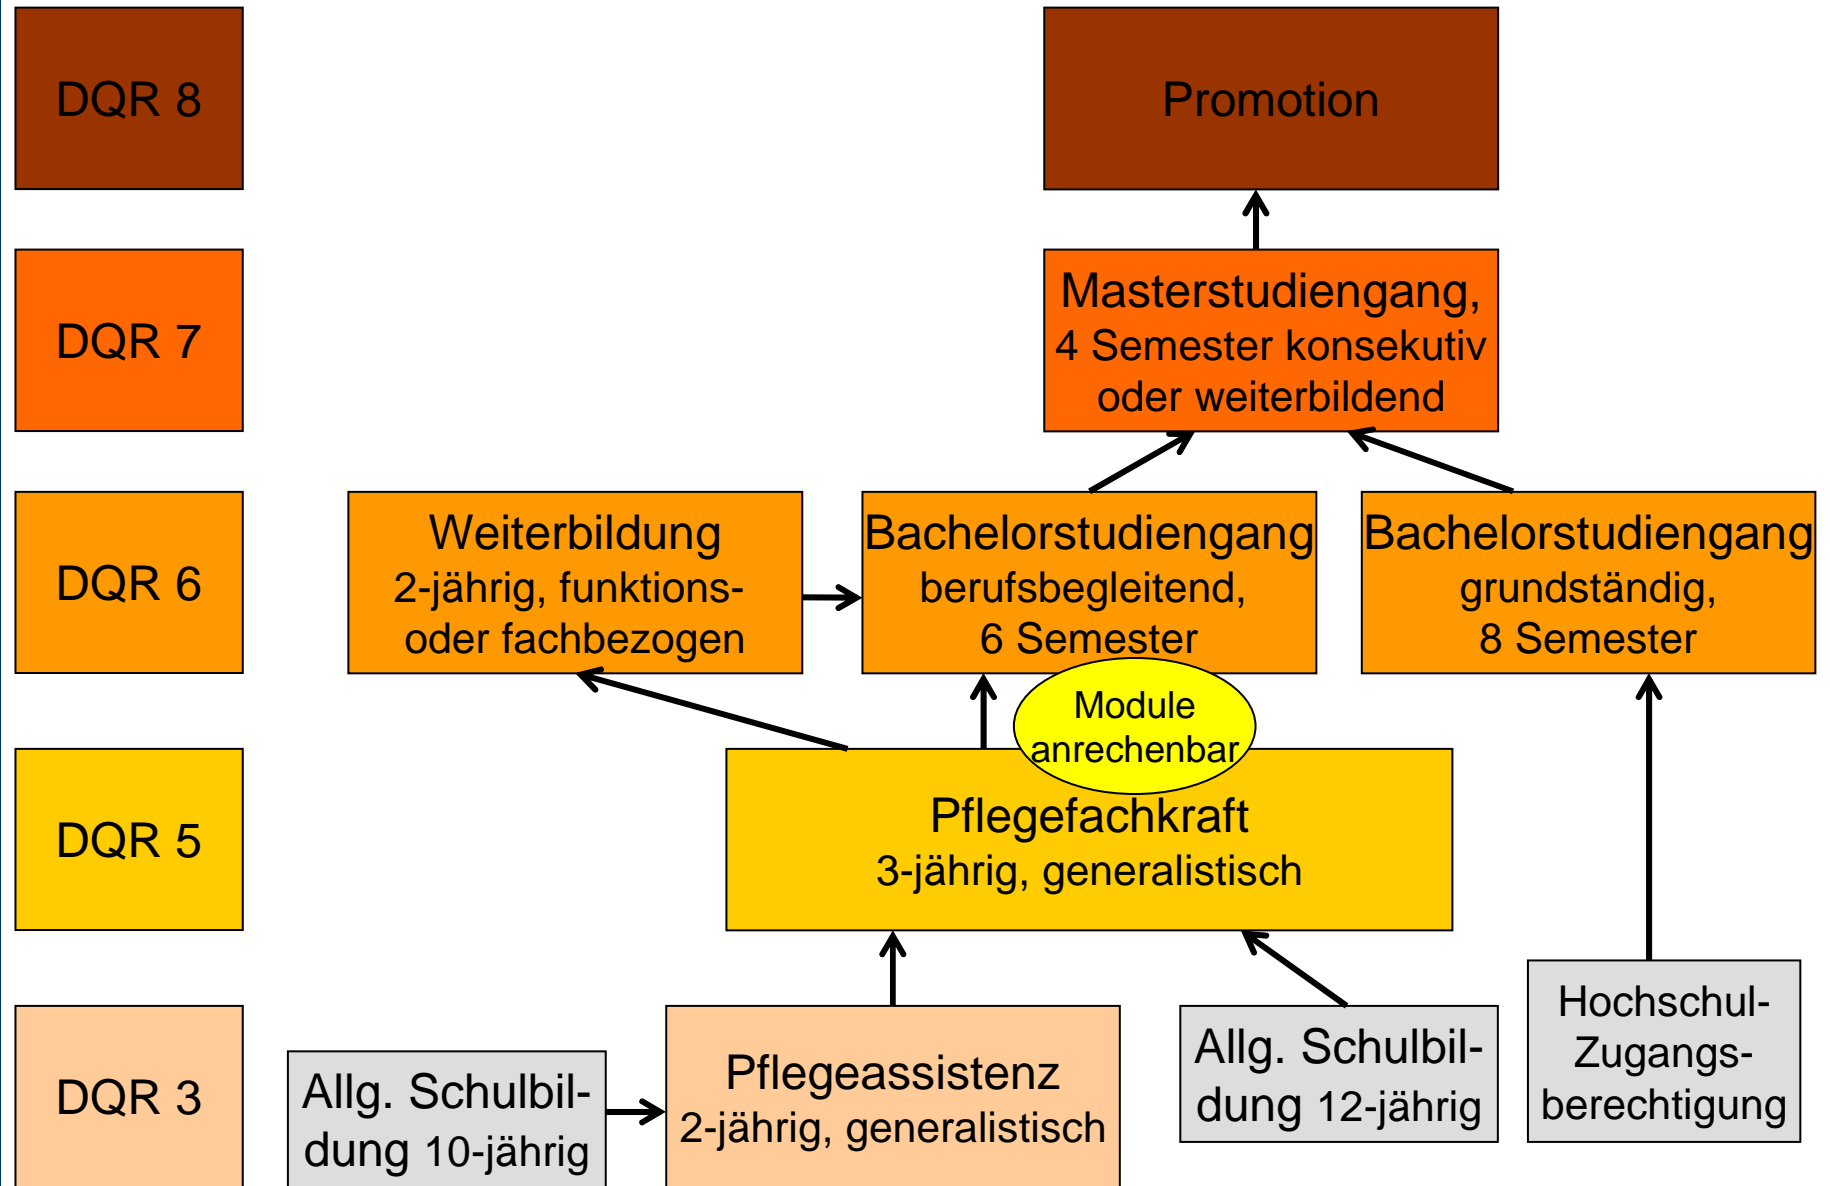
DQR 8

Promotion

DQR 7

Masterstudiengang, 4 Semester konsekutiv oder weiterbildend

DQR 6

Weiterbildung 2-jährig, funktions- oder fachbezogen

Bachelorstudiengang berufsbegleitend, 6 Semester

Bachelorstudiengang grundständig, 8 Semester

Module anrechenbar

DQR 5

Pflegefachkraft 3-jährig, generalistisch

DQR 3

Allg. Schulbildung 10-jährig

Pflegeassistenz 2-jährig, generalistisch

Allg. Schulbildung 12-jährig

Hochschul-Zugangsberechtigung